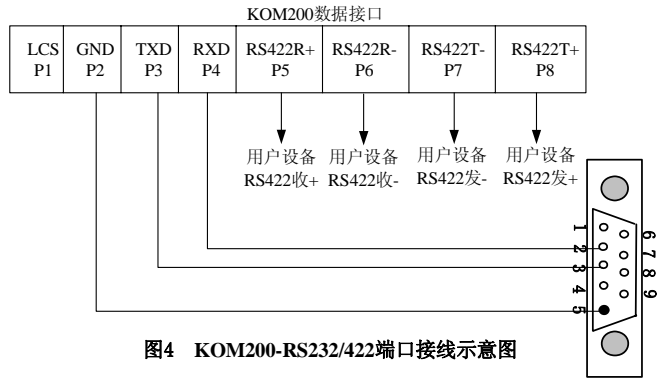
KOM200数据接口

| LCS P1 | GND P2 | TXD P3 | RXD P4 | RS422R+ P5 | RS422R- P6 | RS422T- P7 | RS422T+ P8 |
|---|---|---|---|---|---|---|---|

用户设备 RS422收+

用户设备 RS422收-

用户设备 RS422发-

用户设备 RS422发+

1 2 3 4 5

6 7 8 9

图4 KOM200-RS232/422端口接线示意图